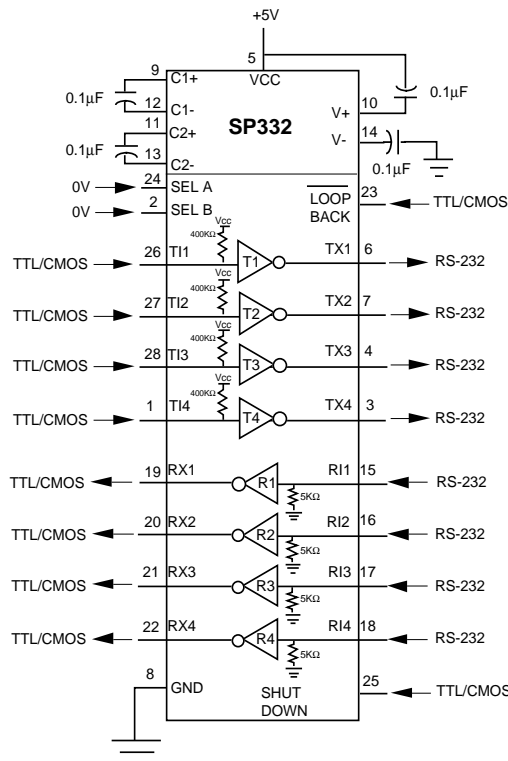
+5V

5
VCC

9 C1+
0.1µF
12 C1-
11 C2+
0.1µF
13 C2-

SP332

10 V+
0.1µF
14 V-
0.1µF

0V 24 SEL A
0V 2 SEL B

$\overline{\text{LOOP}}$ BACK 23 TTL/CMOS

Vcc 400KΩ
TTL/CMOS 26 TI1 T1 TX1 6 RS-232
Vcc 400KΩ
TTL/CMOS 27 TI2 T2 TX2 7 RS-232
Vcc 400KΩ
TTL/CMOS 28 TI3 T3 TX3 4 RS-232
Vcc 400KΩ
TTL/CMOS 1 TI4 T4 TX4 3 RS-232

TTL/CMOS 19 RX1 R1 5KΩ RI1 15 RS-232
TTL/CMOS 20 RX2 R2 5KΩ RI2 16 RS-232
TTL/CMOS 21 RX3 R3 5KΩ RI3 17 RS-232
TTL/CMOS 22 RX4 R4 5KΩ RI4 18 RS-232

8 GND

SHUT DOWN 25 TTL/CMOS